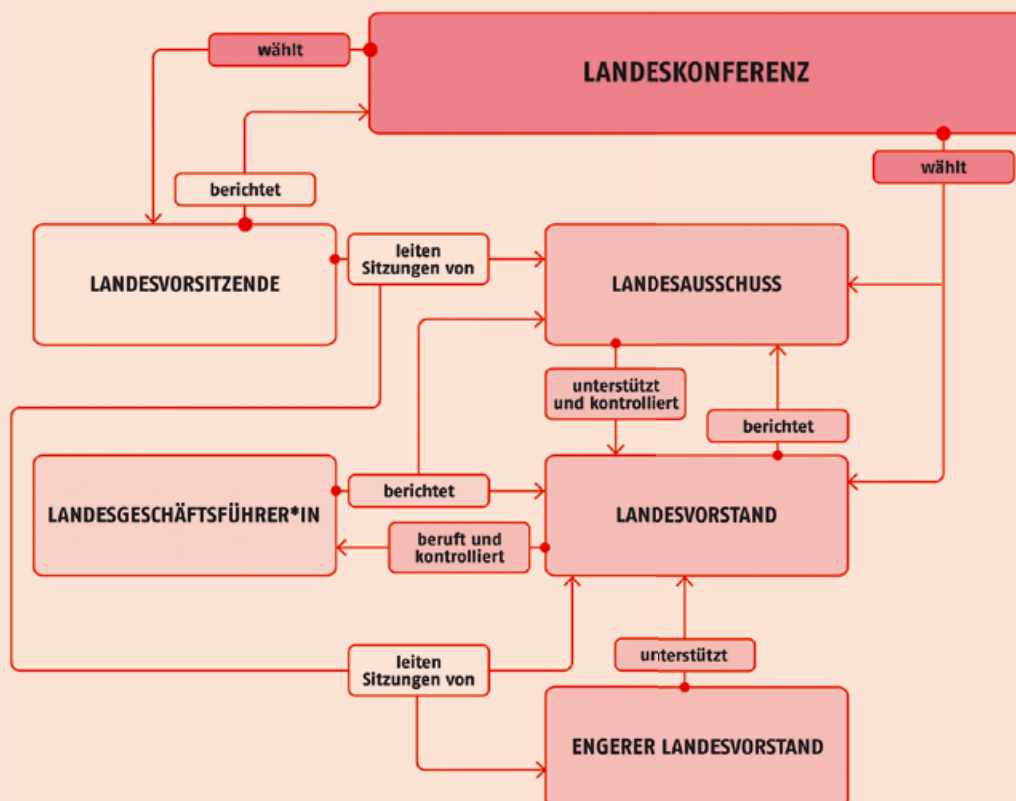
wählt

LANDESKONFERENZ

berichtet

wählt

LANDESVORSITZENDE

leiten Sitzungen von

LANDESAUSSCHUSS

unterstützt und kontrolliert

berichtet

LANDESGESCHÄFTSFÜHRER*IN

berichtet

LANDESVORSTAND

beruft und kontrolliert

leiten Sitzungen von

unterstützt

ENGERER LANDESVORSTAND